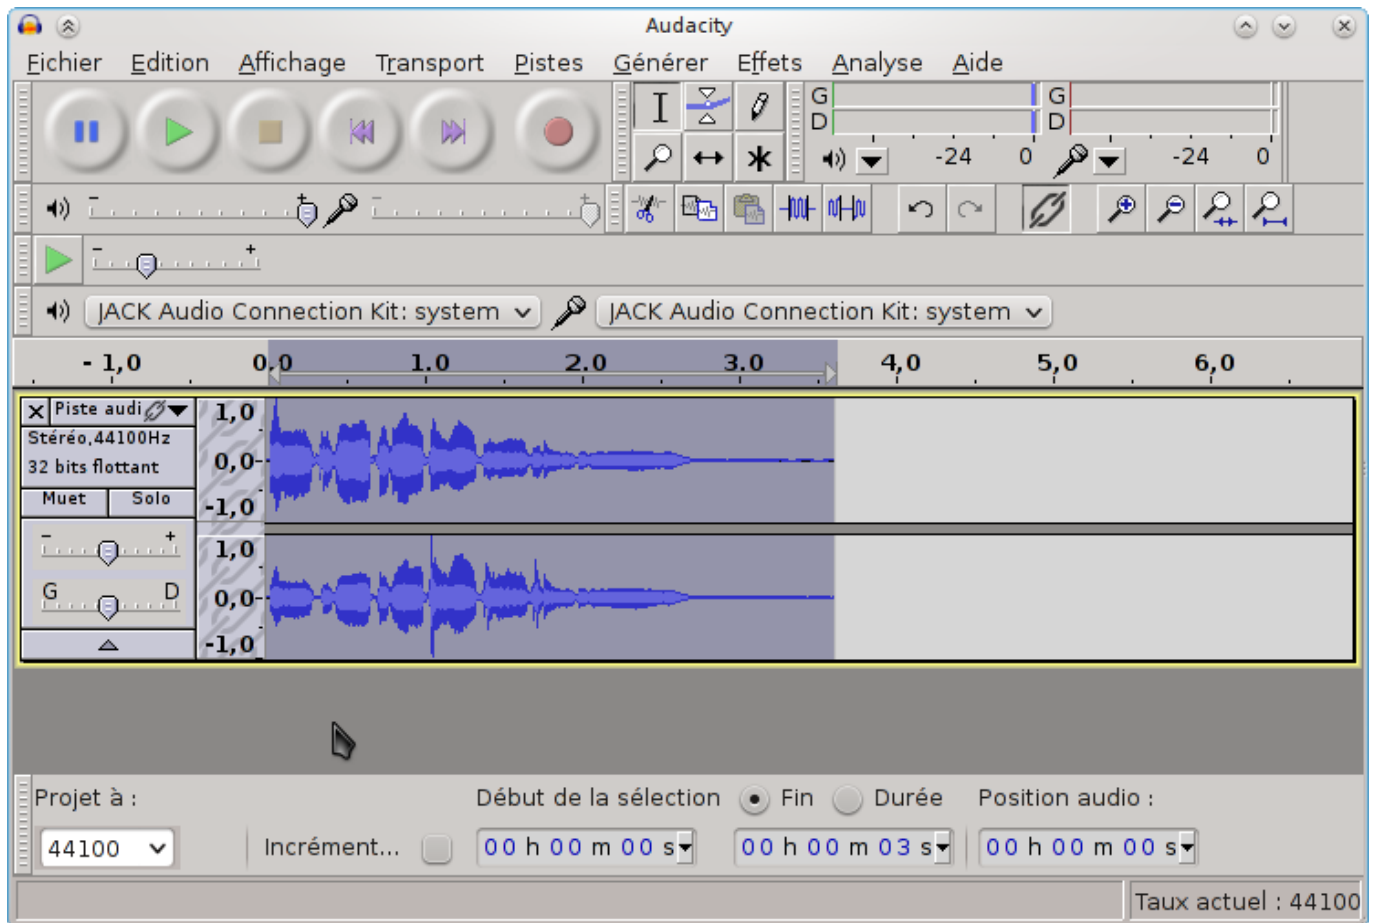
Audacity

Fichier Edition Affichage Transport Pistes Générer Effets Analyse Aide

G D -24 0 G D -24 0

- +

JACK Audio Connection Kit: system
JACK Audio Connection Kit: system

- 1,0 0,0 1,0 2,0 3,0 4,0 5,0 6,0

Piste audi
Stéréo,44100Hz
32 bits flottant
Muet Solo
- +
G D

1,0
0,0-
-1,0
1,0
0,0-
-1,0

Projet à :
44100
Incrément...
Début de la sélection
00 h 00 m 00 s
Fin
Durée
00 h 00 m 03 s
Position audio :
00 h 00 m 00 s

Taux actuel : 44100